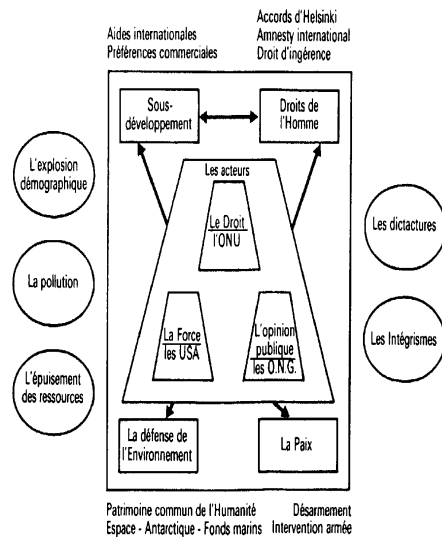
Aides internationales
Préférences commerciales

Accords d'Helsinki
Amnesty international
Droit d'ingérence

Sous-développement

Droits de l'Homme

L'explosion démographique

La pollution

L'épuisement des ressources

Les acteurs

Le Droit
l'ONU

La Force
les USA

L'opinion publique
les O.N.G.

Les dictactures

Les Intégrismes

La défense de l'Environnement

La Paix

Patrimoine commun de l'Humanité
Espace - Antarctique - Fonds marins

Désarmement
Intervention armée